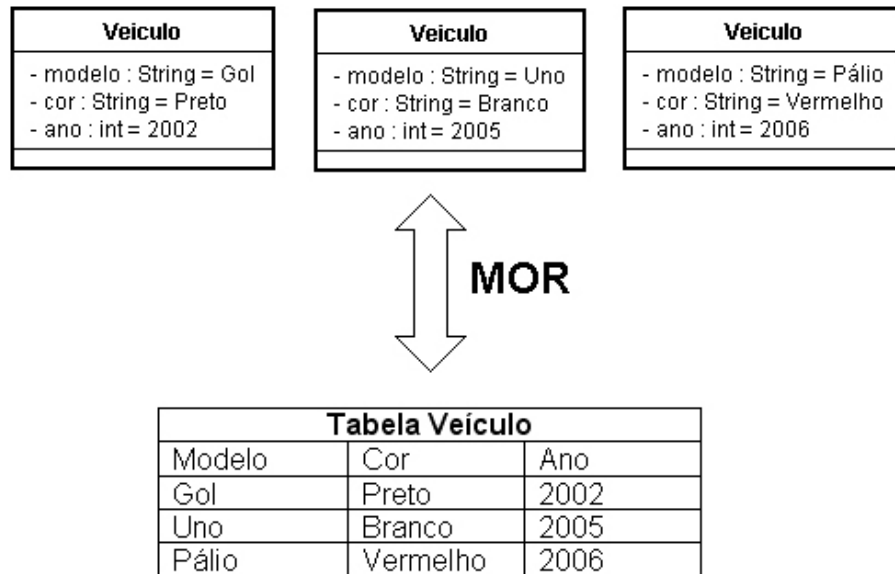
Veiculo
- modelo : String = Gol
- cor : String = Preto
- ano : int = 2002

Veiculo
- modelo : String = Uno
- cor : String = Branco
- ano : int = 2005

Veiculo
- modelo : String = Pálio
- cor : String = Vermelho
- ano : int = 2006

MOR

| Tabela Veículo | | |
|---|---|---|
| Modelo | Cor | Ano |
| Gol | Preto | 2002 |
| Uno | Branco | 2005 |
| Pálio | Vermelho | 2006 |